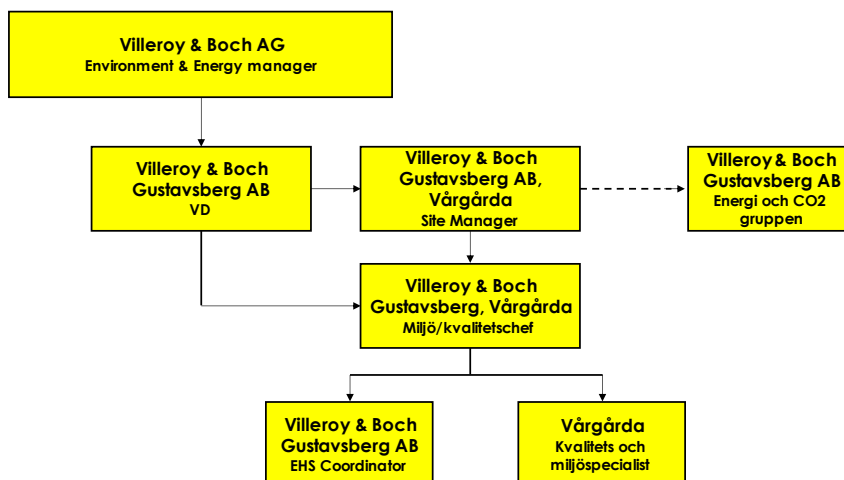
Villeroy & Boch AG
Environment & Energy manager

Villeroy & Boch Gustavsberg AB
VD

Villeroy & Boch Gustavsberg AB, Vårgårda
Site Manager

Villeroy & Boch Gustavsberg AB
Energi och CO2 gruppen

Villeroy & Boch Gustavsberg, Vårgårda
Miljö/kvalitetschef

Villeroy & Boch Gustavsberg AB
EHS Coordinator

Vårgårda
Kvalitets och miljöspecialist